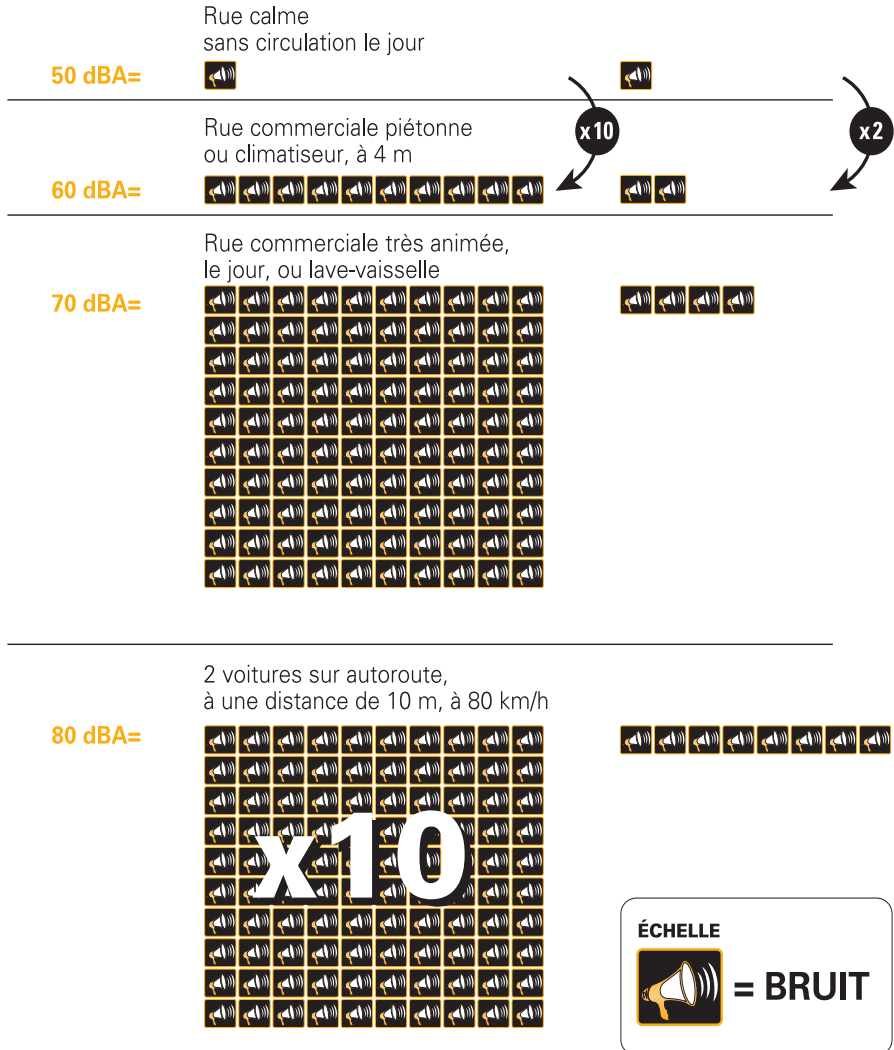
Rue calme
sans circulation le jour

50 dBA=

x10

x2

Rue commerciale piétonne
ou climatiseur, à 4 m

60 dBA=

Rue commerciale très animée,
le jour, ou lave-vaisselle

70 dBA=

2 voitures sur autoroute,
à une distance de 10 m, à 80 km/h

80 dBA=

x10

ÉCHELLE

= BRUIT